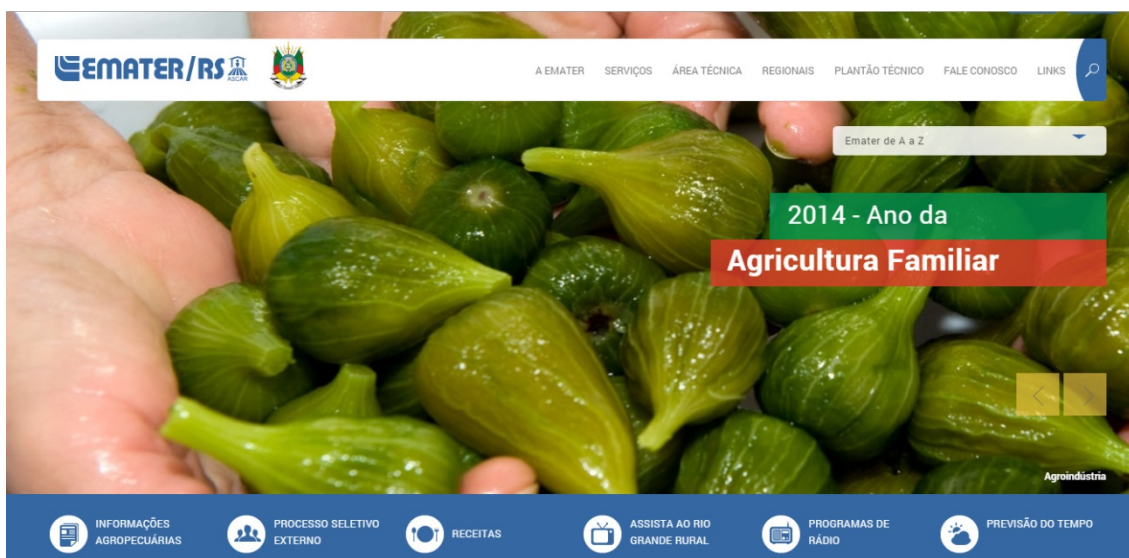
EMATER/RS ASCAR

A EMATER SERVIÇOS ÁREA TÉCNICA REGIONAIS PLANTÃO TÉCNICO FALE CONOSCO LINKS

Emater de A a Z

2014 - Ano da

Agricultura Familiar

Agroindústria

INFORMAÇÕES AGROPECUÁRIAS

PROCESSO SELETIVO EXTERNO

RECEITAS

ASSISTA AO RIO GRANDE RURAL

PROGRAMAS DE RÁDIO

PREVISÃO DO TEMPO